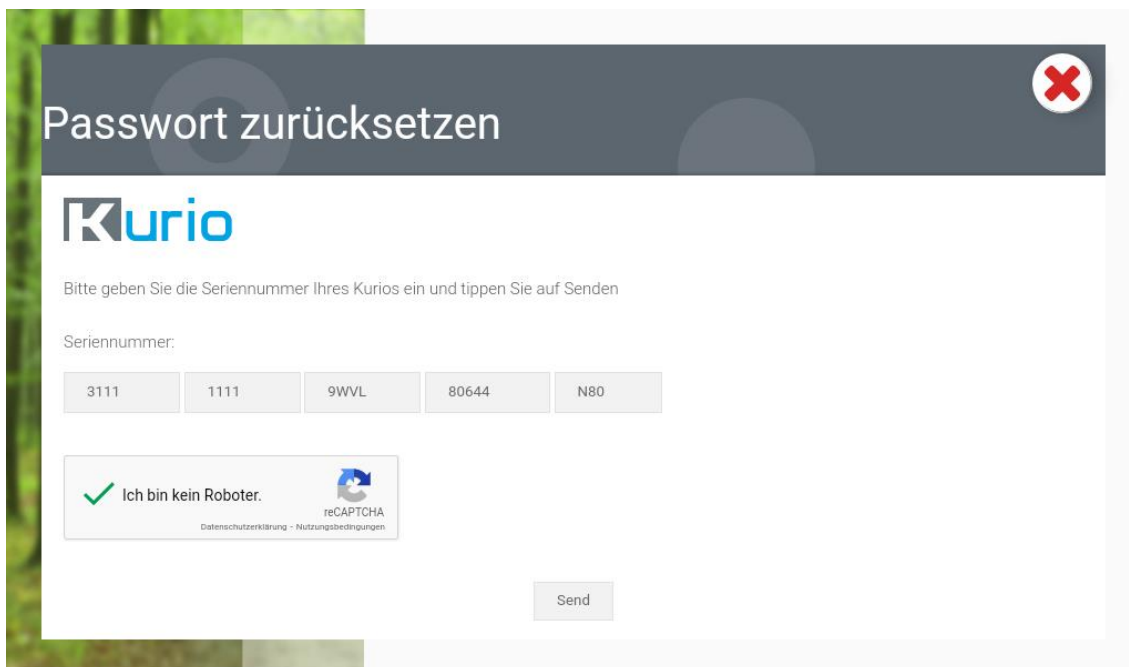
Passwort zurücksetzen

Kurio

Bitte geben Sie die Seriennummer Ihres Kurios ein und tippen Sie auf Senden

Seriennummer:

3111 1111 9WVL 80644 N80

Ich bin kein Roboter.

reCAPTCHA
Datenschutzerklärung - Nutzungsbedingungen

Send